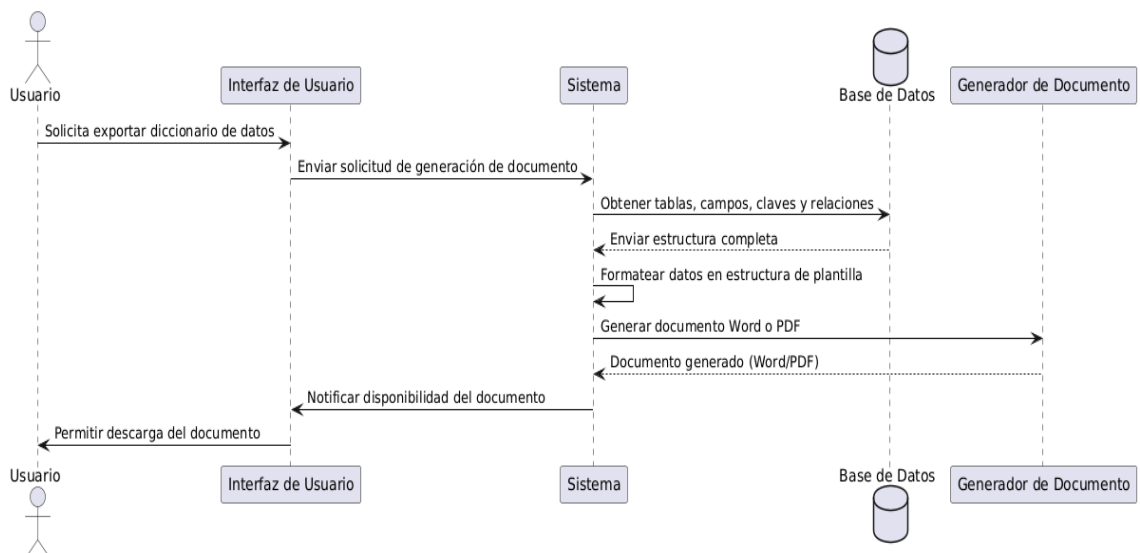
Usuario

Interfaz de Usuario

Sistema

Base de Datos

Generador de Documento

Solicita exportar diccionario de datos

Enviar solicitud de generación de documento

Obtener tablas, campos, claves y relaciones

Enviar estructura completa

Formatear datos en estructura de plantilla

Generar documento Word o PDF

Documento generado (Word/PDF)

Notificar disponibilidad del documento

Permitir descarga del documento

Usuario

Interfaz de Usuario

Sistema

Base de Datos

Generador de Documento